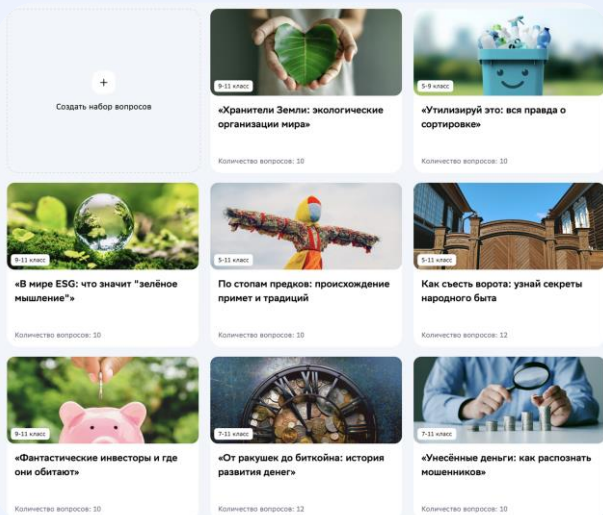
+

Создать набор вопросов

9-11 класс

«Хранители Земли: экологические организации мира»

Количество вопросов: 10

5-9 класс

«Утилизируй это: вся правда о сортировке»

Количество вопросов: 10

9-11 класс

«В мире ESG: что значит "зелёное мышление"»

Количество вопросов: 10

5-11 класс

По стопам предков: происхождение примет и традиций

Количество вопросов: 10

5-11 класс

Как съесть ворота: узнай секреты народного быта

Количество вопросов: 12

9-11 класс

«Фантастические инвесторы и где они обитают»

Количество вопросов: 10

7-11 класс

«От ракушек до биткойна: история развития денег»

Количество вопросов: 12

7-11 класс

«Унесённые деньги: как распознать мошенников»

Количество вопросов: 10